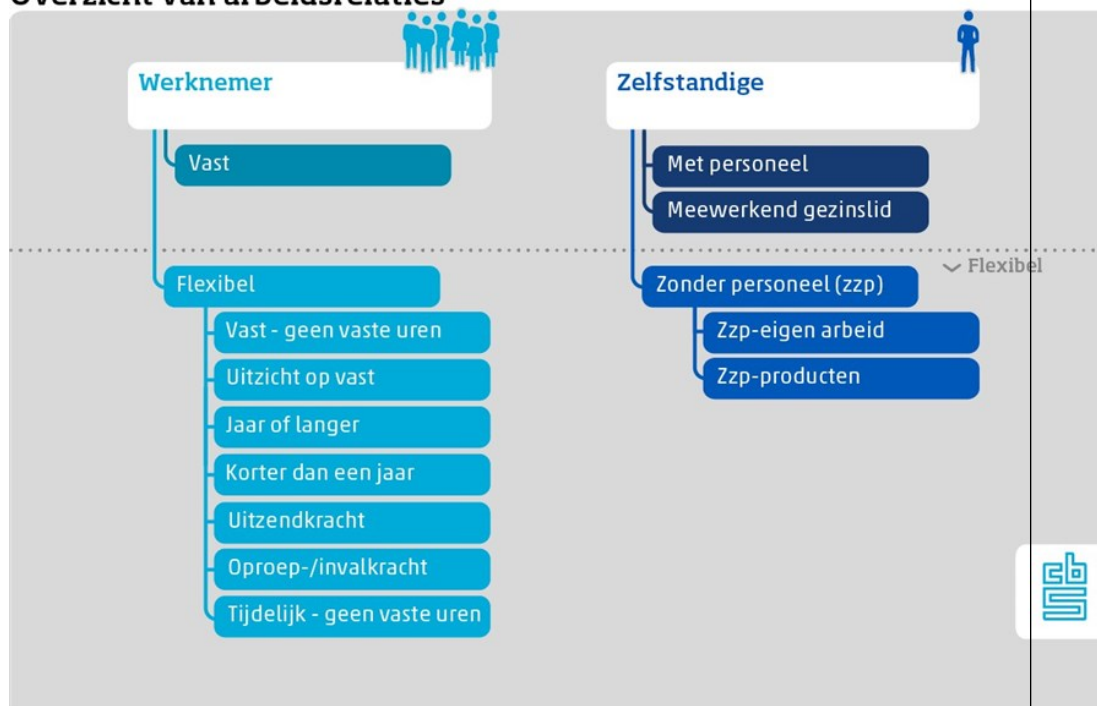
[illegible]

Werknemer

Vast

Flexibel

Vast - geen vaste uren

Uitzicht op vast

Jaar of langer

Korter dan een jaar

Uitzendkracht

Oproep-/invalkracht

Tijdelijk - geen vaste uren

Zelfstandige

Met personeel

Meewerkend gezinslid

Flexibel

Zonder personeel (zzp)

Zzp-eigen arbeid

Zzp-producten

cbs